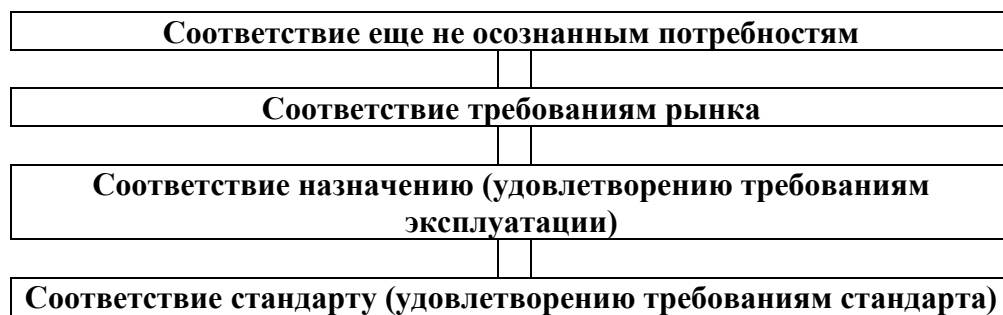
Соответствие еще не осознанным потребностям

Соответствие требованиям рынка

Соответствие назначению (удовлетворению требованиям эксплуатации)

Соответствие стандарту (удовлетворению требованиям стандарта)